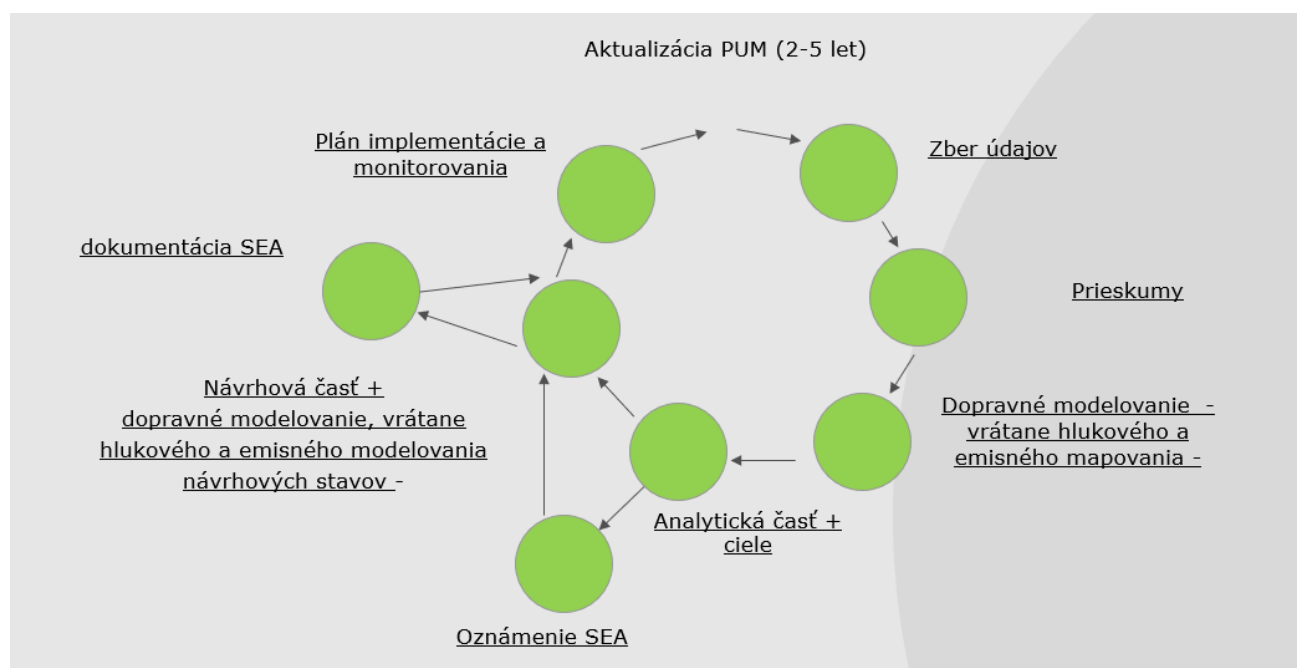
Aktualizácia PUM (2-5 let)

Plán implementácie a monitorovania

Zber údajov

dokumentácia SEA

Prieskumy

Návrhová časť + dopravné modelovanie, vrátane hlukového a emisného modelovania návrhových stavov -

Dopravné modelovanie - vrátane hlukového a emisného mapovania -

Analytická časť + ciele

Oznámenie SEA